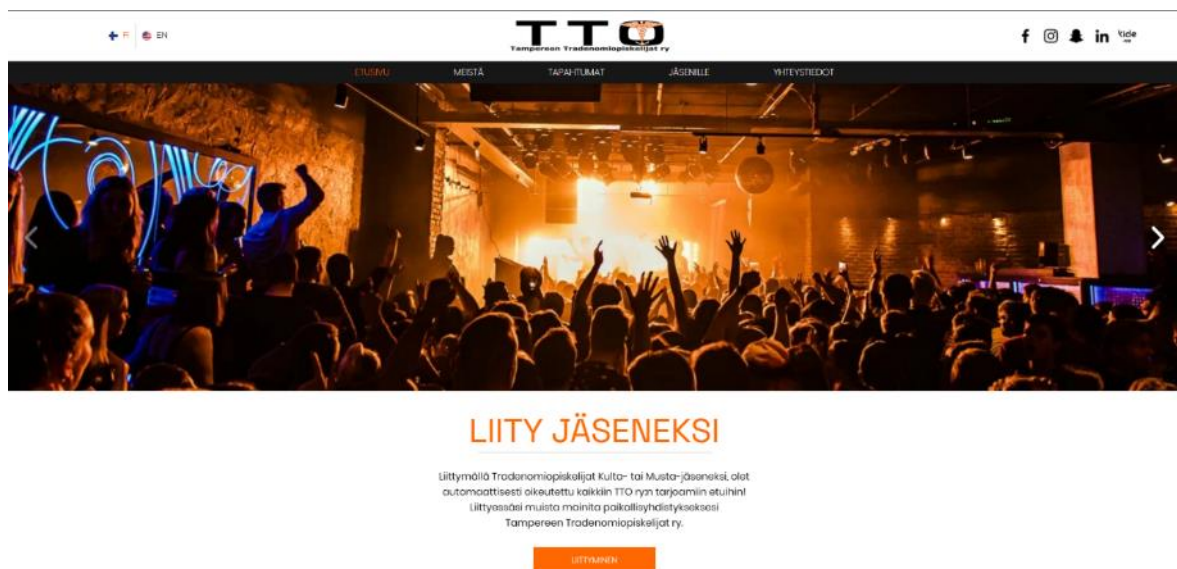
FI EN

TTO
Tampereen Tradenomiopiskelijat ry

kide

ETUSIVU MEISTÄ TAPAHTUMAT JÄSENILLE YHTEYSTIEDOT

LIITY JÄSENEKSI

Liittymällä Tradenomiopiskelijat Kulta- tai Musta-jäseneksi, olet automaattisesti oikeutettu kaikkiin TTO ry:n tarjoamiin etuihin! Liittyessäsi muista mainita paikallisyhdistykseksesi Tampereen Tradenomiopiskelijat ry.

LIITTYMINEN